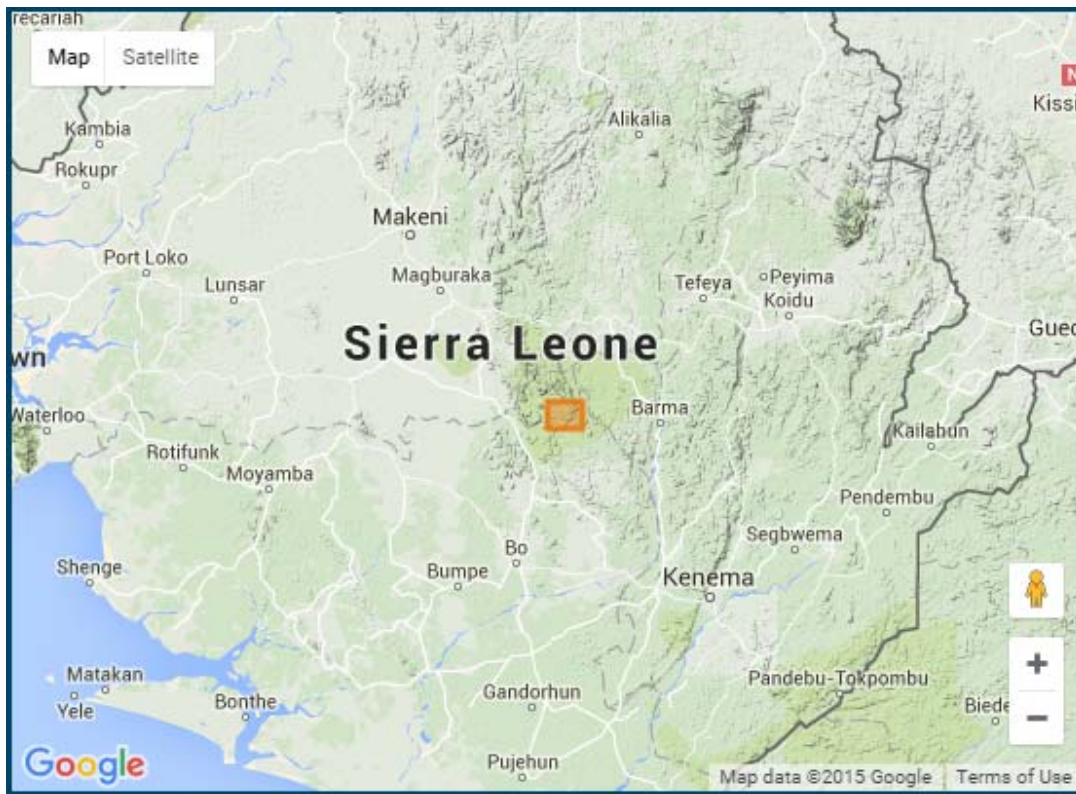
recariah
Map Satellite
N
Kissi
Kambia
Rokupr
Alikalia
Makeni
Port Loko
Lunsar
Magburaka
Tefeya
Peyima
Koidu
Sierra Leone
Gued
wn
Waterloo
Barma
Kailabun
Rotifunk
Moyamba
Pendembu
Segbwema
Bo
Shenge
Bumpe
Kenema
+
−
Matakan
Pandebu-Tokpombu
Yele
Bonthe
Biede
Gandorhun
Google
Pujehun
Map data ©2015 Google
Terms of Use